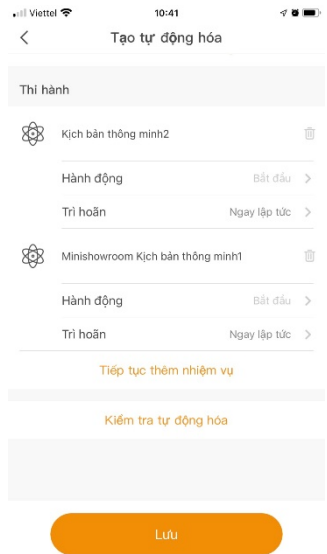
Viettel 10:41

<

Tạo tự động hóa

Thi hành

Kịch bản thông minh2

Hành động Bắt đầu >

Trì hoãn Ngay lập tức >

Minishowroom Kịch bản thông minh1

Hành động Bắt đầu >

Trì hoãn Ngay lập tức >

Tiếp tục thêm nhiệm vụ

Kiểm tra tự động hóa

Lưu